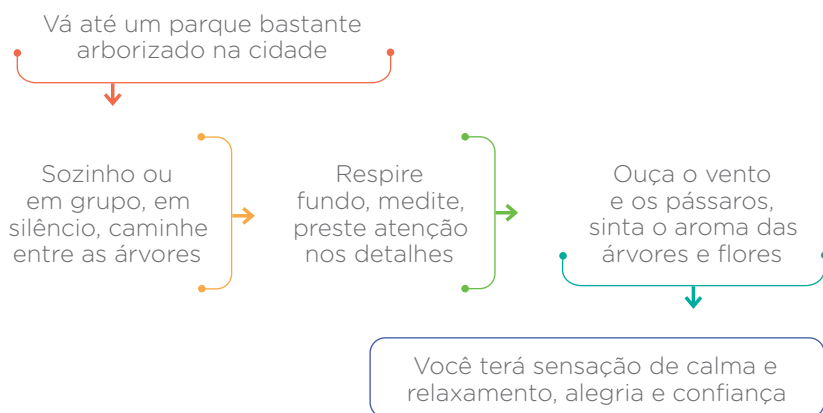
Vá até um parque bastante arborizado na cidade

Sozinho ou em grupo, em silêncio, caminhe entre as árvores

Respire fundo, medite, preste atenção nos detalhes

Ouça o vento e os pássaros, sinta o aroma das árvores e flores

Você terá sensação de calma e relaxamento, alegria e confiança